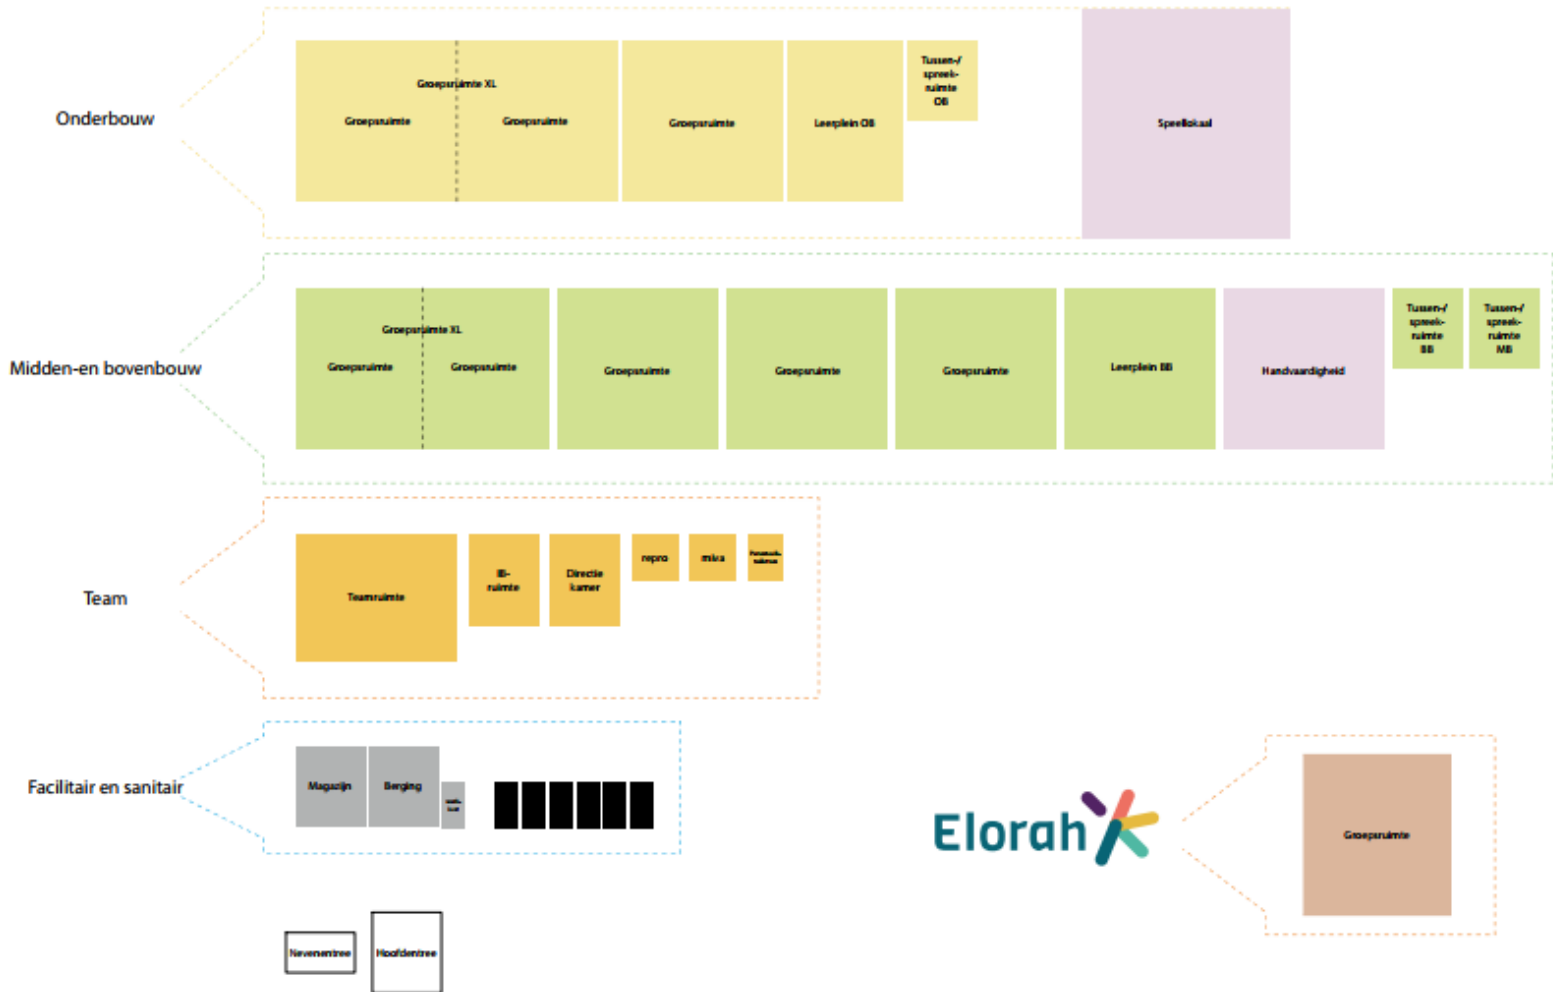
Onderbouw

Groepsruimte XL

Groepsruimte

Groepsruimte

Groepsruimte

Leerplein OB

Tussen-/ spreek-ruimte OB

Speellokaal

Midden-en bovenbouw

Groepsruimte XL

Groepsruimte

Groepsruimte

Groepsruimte

Groepsruimte

Groepsruimte

Leerplein BB

Handvaardigheid

Tussen-/ spreek-ruimte BB

Tussen-/ spreek-ruimte MB

Team

Teamruimte

IB-ruimte

Directie kamer

repro

mixa

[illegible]

Facilitair en sanitair

Magazijn

Berging

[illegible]

Elorah

Groepsruimte

Nevenentree

Hoofdentree